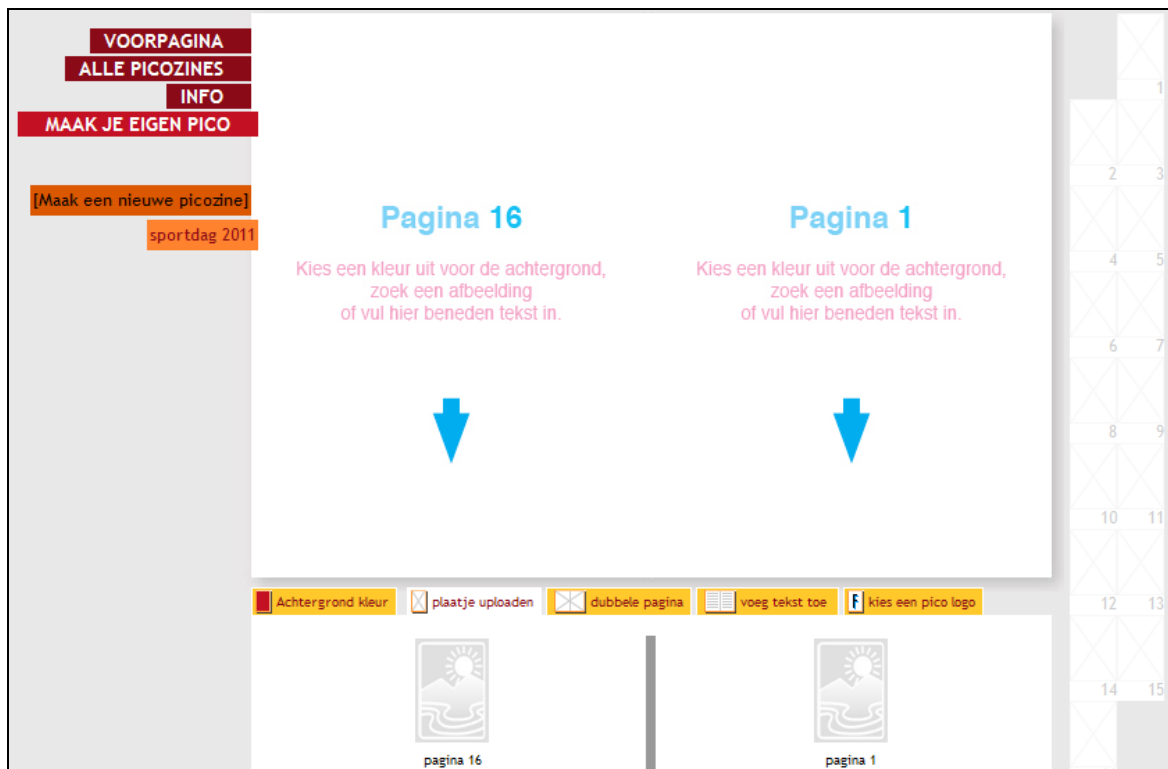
VOORPAGINA
ALLE PICOZINES
INFO
MAAK JE EIGEN PICO

[Maak een nieuwe picozine]
sportdag 2011

Pagina 16

Kies een kleur uit voor de achtergrond, zoek een afbeelding of vul hier beneden tekst in.

Pagina 1

Kies een kleur uit voor de achtergrond, zoek een afbeelding of vul hier beneden tekst in.

Achtergrond kleur
plaatje uploaden
dubbele pagina
voeg tekst toe
kies een pico logo

pagina 16
pagina 1

1
2 3
4 5
6 7
8 9
10 11
12 13
14 15